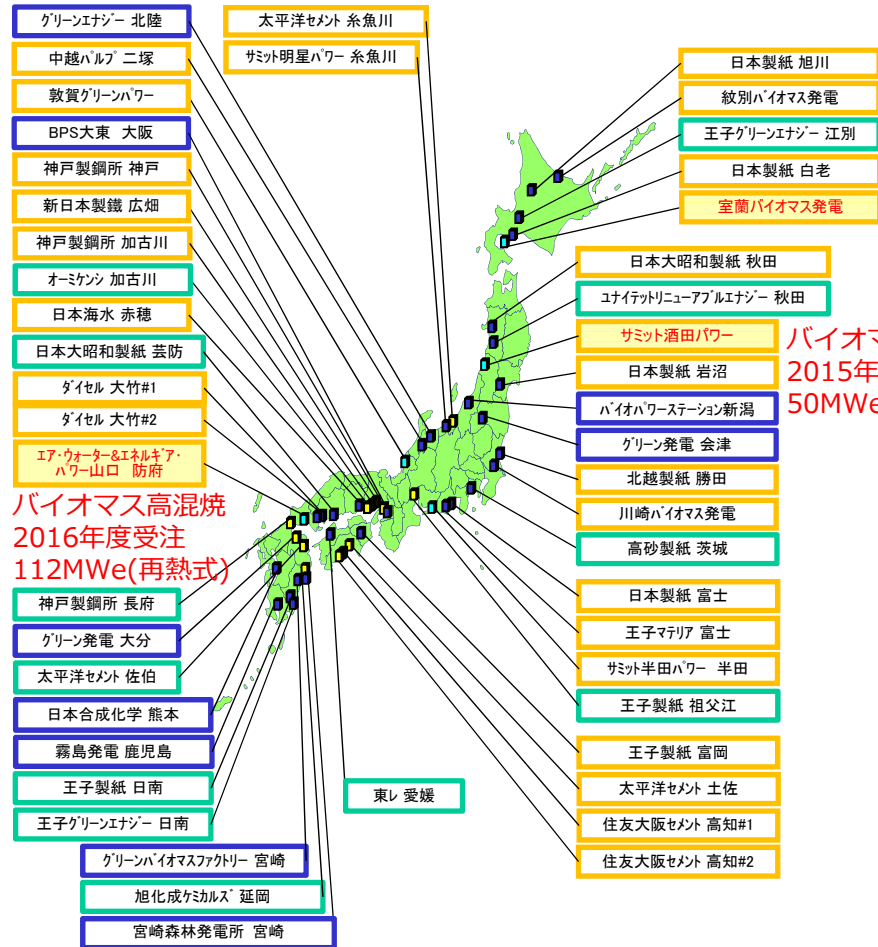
グリーンエナジー 北陸

中越パルプ 二塚

敦賀グリーンパワー

BPS大東 大阪

神戸製鋼所 神戸

新日本製鐵 広畑

神戸製鋼所 加古川

オーミケンシ 加古川

日本海水 赤穂

日本大昭和製紙 芸防

ダイセル 大竹#1

ダイセル 大竹#2

エア・ウォーター&エネルギア・パワー山口 防府

バイオマス高混焼
2016年度受注
112MWe(再熱式)

神戸製鋼所 長府

グリーン発電 大分

太平洋セメント 佐伯

日本合成化学 熊本

霧島発電 鹿児島

王子製紙 日南

王子グリーンエナジー 日南

グリーンバイオマスファクトリー 宮崎

旭化成ケミカルズ 延岡

宮崎森林発電所 宮崎

太平洋セメント 糸魚川

サミット明星パワー 糸魚川

東レ 愛媛

日本製紙 旭川

紋別バイオマス発電

王子グリーンエナジー 江別

日本製紙 白老

室蘭バイオマス発電

日本大昭和製紙 秋田

ユナイテッドリニューアブルエナジー 秋田

サミット酒田パワー

バイオマ
2015年
50MWe

日本製紙 岩沼

バイオパワーステーション新潟

グリーン発電 会津

北越製紙 勝田

川崎バイオマス発電

高砂製紙 茨城

日本製紙 富士

王子マテリア 富士

サミット半田パワー 半田

王子製紙 祖父江

王子製紙 富岡

太平洋セメント 土佐

住友大阪セメント 高知#1

住友大阪セメント 高知#2